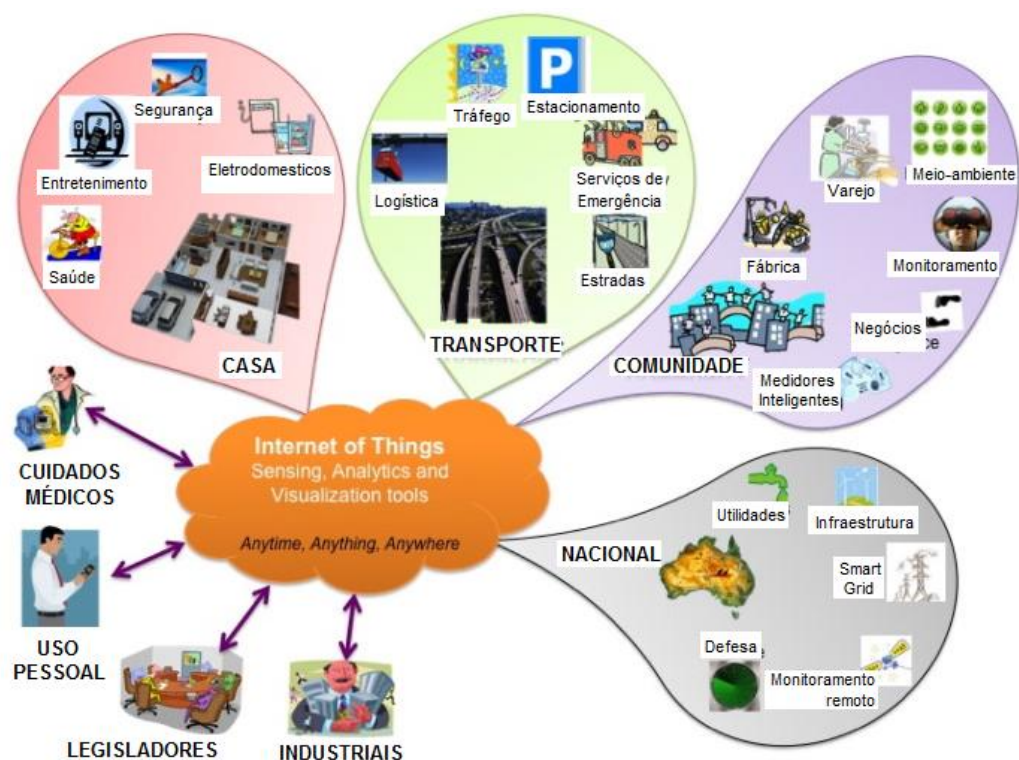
Segurança

Entretenimento

Eletrodomesticos

Saúde

CASA

Tráfego

Estacionamento

Logística

Serviços de Emergência

Estradas

TRANSPORTES

Varejo

Meio-ambiente

Fábrica

Monitoramento

Negócios

COMUNIDADE

Medidores Inteligentes

Internet of Things
Sensing, Analytics and Visualization tools

Anytime, Anything, Anywhere

CUIDADOS MÉDICOS

USO PESSOAL

LEGISLADORES

INDUSTRIAIS

NACIONAL

Utilidades

Infraestrutura

Smart Grid

Defesa

Monitoramento remoto